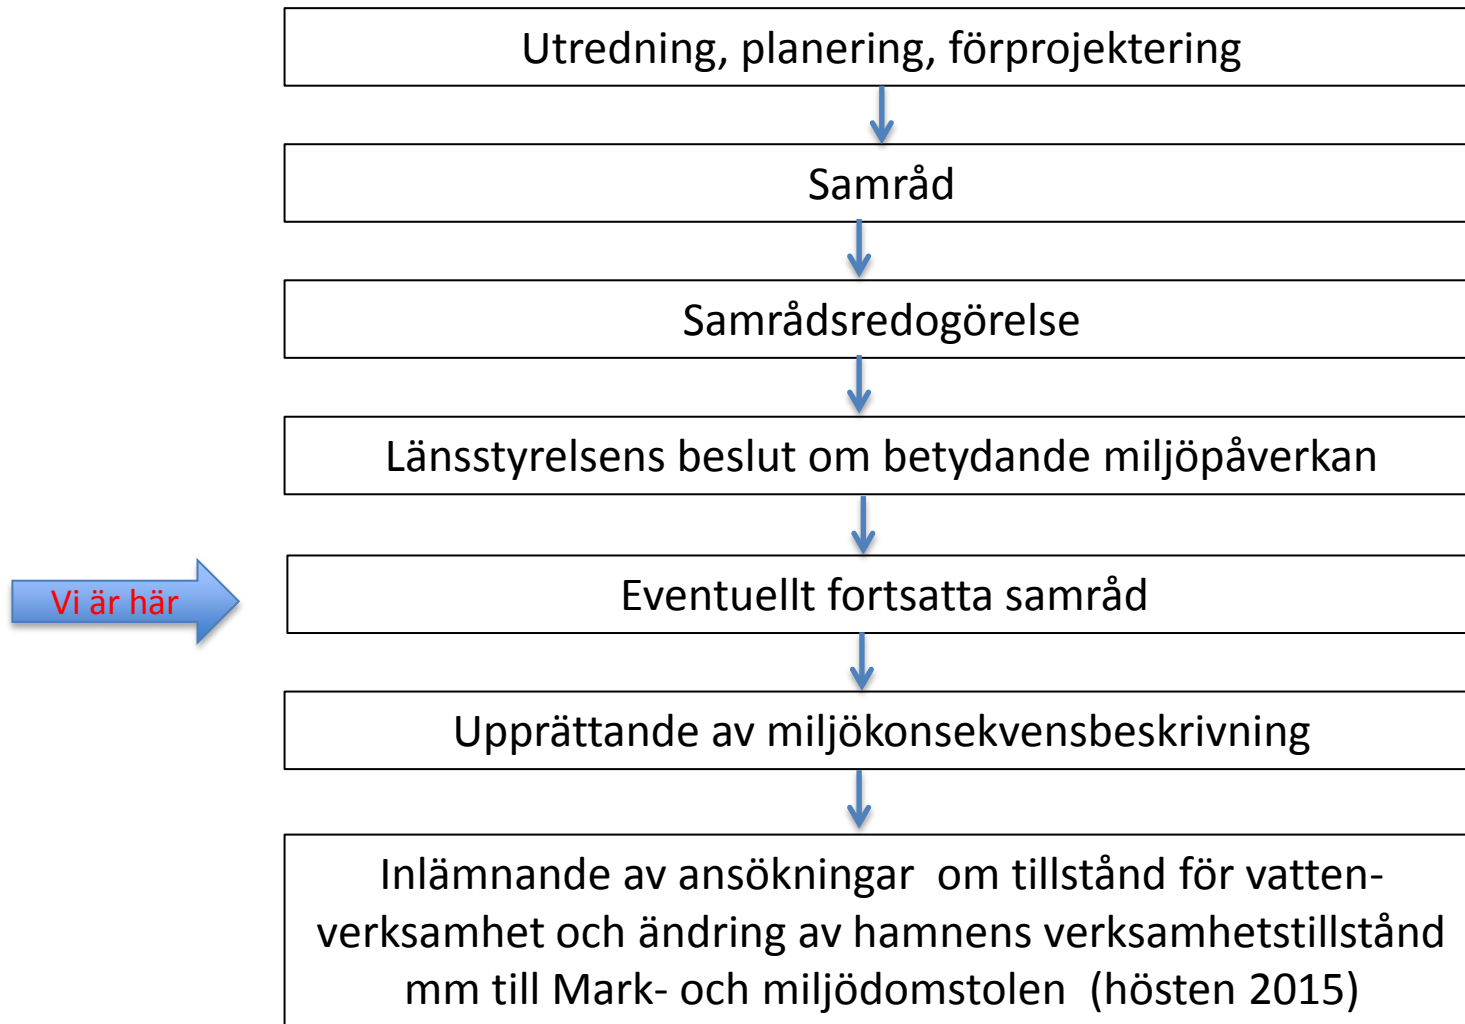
Utredning, planering, förprojektering

Samråd

Samrådsredogörelse

Länsstyrelsens beslut om betydande miljöpåverkan

Vi är här

Eventuellt fortsatta samråd

Upprättande av miljökonsekvensbeskrivning

Inlämnande av ansökningar om tillstånd för vattenverksamhet och ändring av hamnens verksamhetstillstånd mm till Mark- och miljödomstolen (hösten 2015)